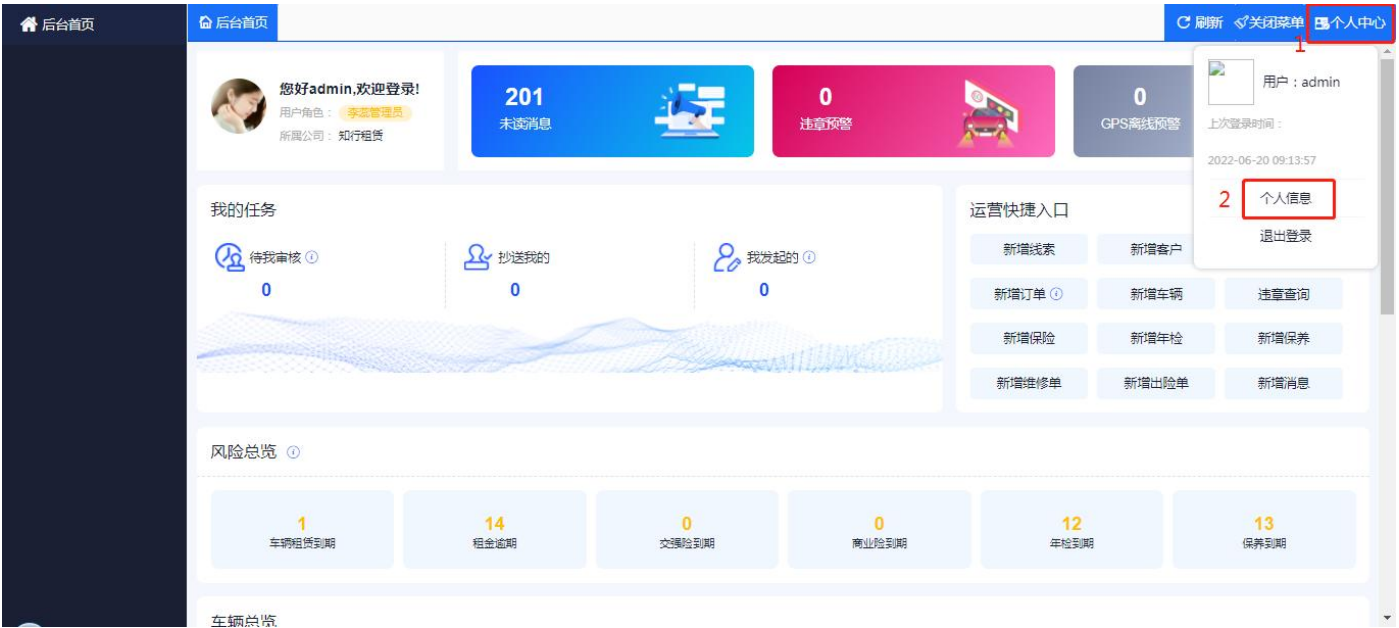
后台首页
后台首页
C 刷新 关闭菜单 个人中心
1
您好admin,欢迎登录!
用户角色： 承运管理员
所属公司： 知行租赁
201
未读消息
0
违章预警
0
GPS离线预警
用户：admin
上次登录时间：
2022-06-20 09:13:57
2 个人信息
退出登录
我的任务
待我审核
0
抄送我的
0
我发起的
0
运营快捷入口
新增线索
新增客户
新增订单
新增车辆
违章查询
新增保险
新增年检
新增保养
新增维修单
新增出险单
新增消息
风险总览
1
车辆租赁到期
14
租金逾期
0
交强险到期
0
商业险到期
12
年检到期
13
保养到期
车辆总览